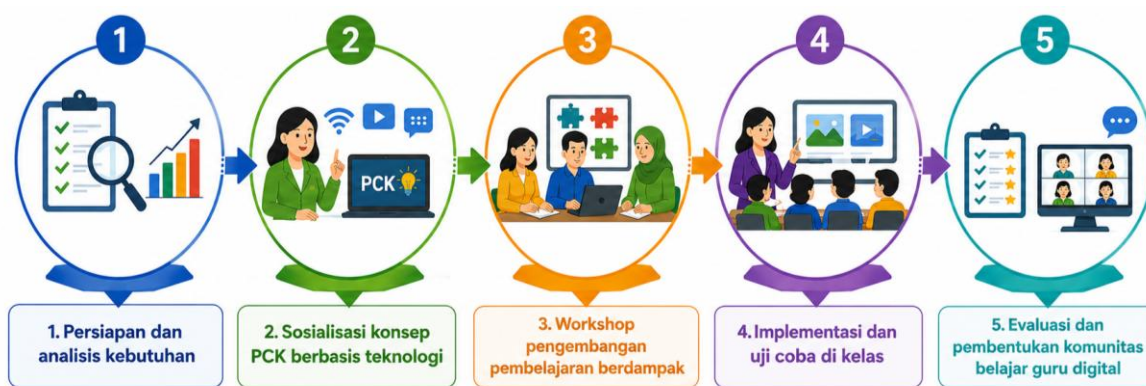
1

2

PCK

3

4

5

1. Persiapan dan analisis kebutuhan

2. Sosialisasi konsep PCK berbasis teknologi

3. Workshop pengembangan pembelajaran berdampak

4. Implementasi dan uji coba di kelas

5. Evaluasi dan pembentukan komunitas belajar guru digital